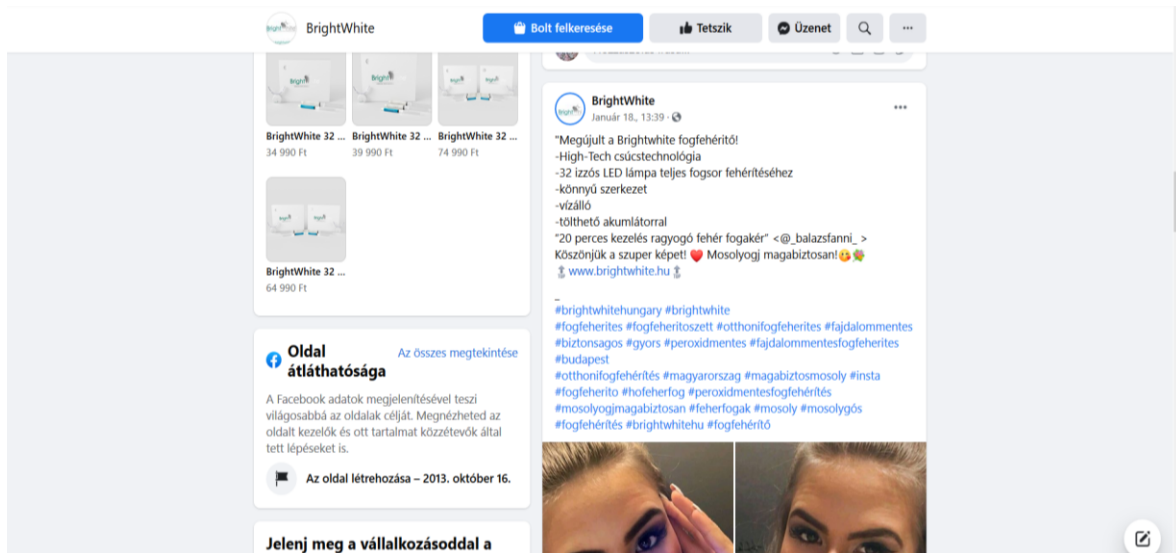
BrightWhite

Bolt felkeresése
Tetszik
Üzenet
...

BrightWhite 32 ...
34 990 Ft
BrightWhite 32 ...
39 990 Ft
BrightWhite 32 ...
74 990 Ft
BrightWhite 32 ...
64 990 Ft

Oldal átláthatósága
Az összes megtekintése
A Facebook adatok megjelenítésével teszi világosabbá az oldalak célját. Megnézheted az oldalt kezelők és ott tartalmat közzétevők által tett lépéseket is.
Az oldal létrehozása – 2013. október 16.

Jelenj meg a vállalkozásoddal a

BrightWhite
Január 18., 13:39 ·
...
"Megújult a Brightwhite fogfehérítő!
-High-Tech csúcstechnológia
-32 izzós LED lámpa teljes fogsor fehérítéséhez
-könnyű szerkezet
-vízálló
-tölthető akumlátorral
"20 perces kezelés ragyogó fehér fogakér" <@_balazsfanni_ >
Köszönjük a szuper képet! ❤️ Mosolyogj magabiztosan!😉💐
www.brightwhite.hu
_
#brightwhitehungary #brightwhite
#fogfeherites #fogfeheritoszett #otthonifogfeherites #fajdalommentes
#biztonsagos #gyors #peroxidmentes #fajdalommentesfogfeherites
#budapest
#otthonifogfehérítés #magyarorszag #magabiztosmosoly #insta
#fogfeherito #hofeherfog #peroxidmentesfogfehérítés
#mosolyogjmagabiztosan #feherfogak #mosoly #mosolygós
#fogfehérítés #brightwhitehu #fogfehérítő